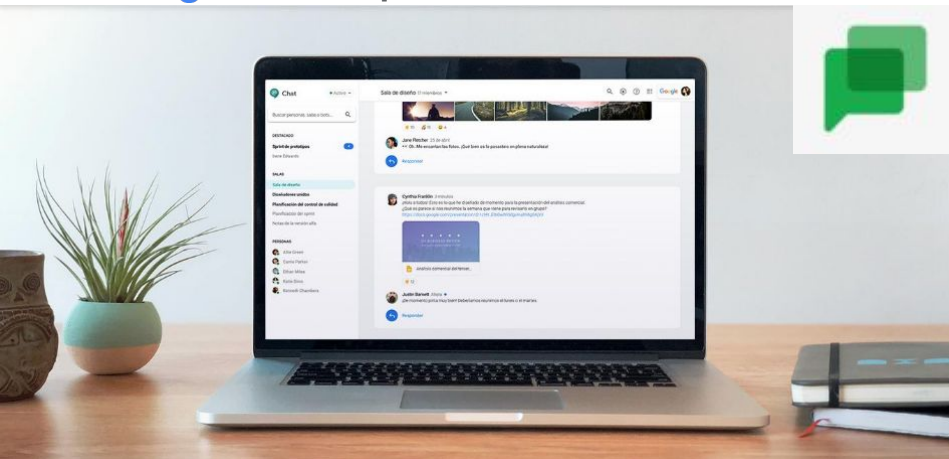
Chat

Activo

Buscar personas, salas o bots...

DESTACADO

Sprint de prototipos

Sara Edwards

SALAS

Sala de diseño

Diseñadores unidos

Planificación del control de calidad

Planificación del sprint

Notas de la versión alfa

PERSONAS

Ella Grant

Carlos Parker

Ethan Miles

Katie Sims

Kenneth Chambers

Sala de diseño 8 miembros

Google

Jane Fletcher 25 de abril

Oh. Me encantan las fotos. ¡Qué bien ca la pasasteis en plena naturaleza!

Responder

Cynthia Franklin 3 minutos

¡Hola a todos! Esto es lo que he diseñado de momento para la presentación del análisis comercial. ¿Qué os parece si nos reunimos la semana que viene para revisarlo en grupo?

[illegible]

Análisis comercial del tercer...

Justin Barnett Ahora

¡De momento parece muy bien! Deberíamos reunirnos el lunes o el martes.

Responder